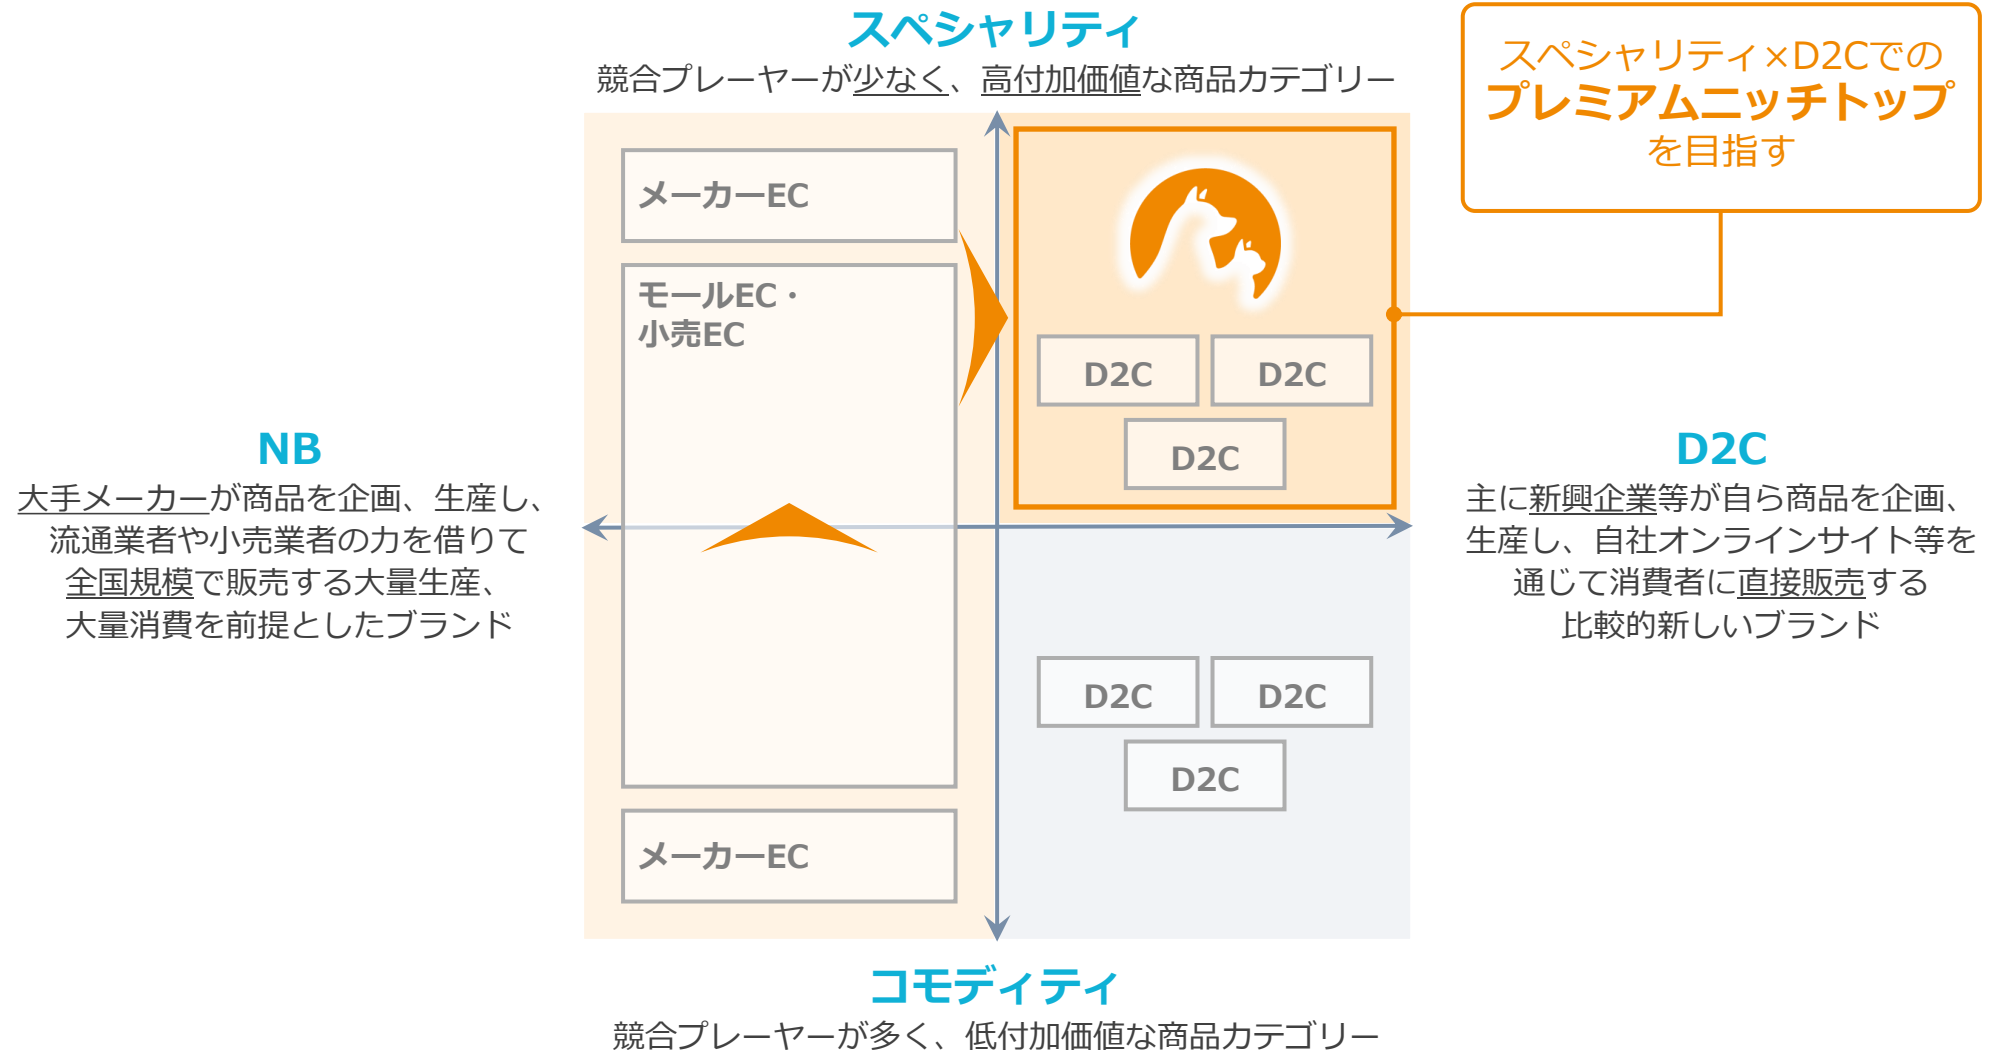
スペシャリティ
競合プレーヤーが少なく、高付加価値な商品カテゴリー

スペシャリティ×D2Cでの
プレミアムニッチトップ
を目指す

メーカーEC

モールEC・
小売EC

D2C D2C
D2C

NB
大手メーカーが商品を企画、生産し、流通業者や小売業者の力を借りて全国規模で販売する大量生産、大量消費を前提としたブランド

D2C
主に新興企業等が自ら商品を企画、生産し、自社オンラインサイト等を通じて消費者に直接販売する比較的新しいブランド

D2C D2C
D2C

メーカーEC

コモディティ
競合プレーヤーが多く、低付加価値な商品カテゴリー